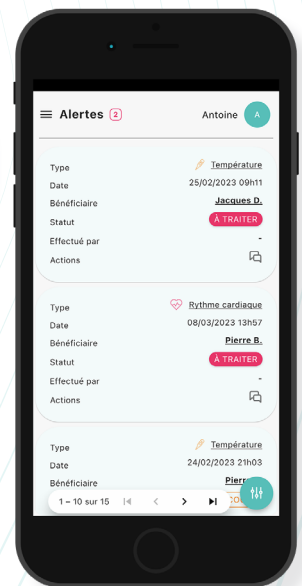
Alertes 2

Antoine A

Type Température
Date 25/02/2023 09h11
Bénéficiaire Jacques D.
Statut À TRAITER
Effectué par -
Actions

Type Rythme cardiaque
Date 08/03/2023 13h57
Bénéficiaire Pierre B.
Statut À TRAITER
Effectué par -
Actions

Type Température
Date 24/02/2023 21h03
Bénéficiaire Pierre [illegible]

1 – 10 sur 15